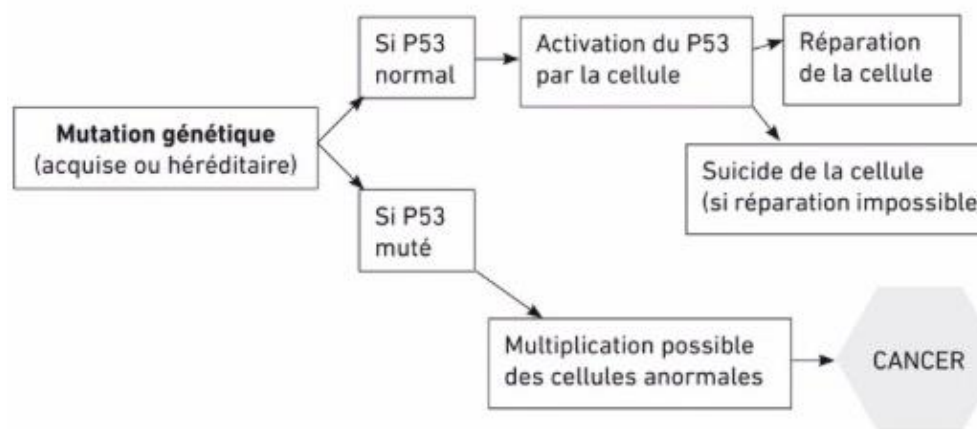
Mutation génétique
(acquise ou héréditaire)

Si P53 normal

Activation du P53 par la cellule

Réparation de la cellule

Suicide de la cellule (si réparation impossible

Si P53 muté

Multiplication possible des cellules anormales

CANCER